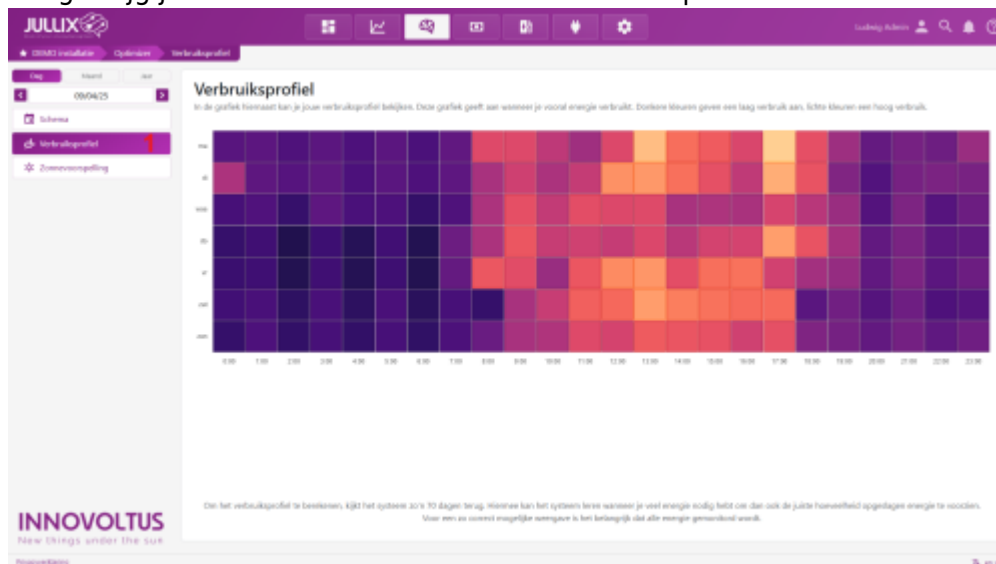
JULLIX

Ludwig Admin

DEMO installatie Optimizer Verbruiksprofiel

Dag Maand Jaar

09/04/25

Schema

Verbruiksprofiel

Zonnevoorspelling

Verbruiksprofiel

In de grafiek hieronder kan je jouw verbruiksprofiel bekijken. Deze grafiek geeft aan wanneer je vooral energie verbruikt. Donkere kleuren geven een laag verbruik aan, lichte kleuren een hoog verbruik.

ma
di
wo
do
vr
zat
zon

0:00 1:00 2:00 3:00 4:00 5:00 6:00 7:00 8:00 9:00 10:00 11:00 12:00 13:00 14:00 15:00 16:00 17:00 18:00 19:00 20:00 21:00 22:00 23:00

Om het verbruiksprofiel te berekenen, kijkt het systeem zo'n 70 dagen terug. Hiermee kan het systeem leren wanneer je veel energie nodig hebt om dan ook de juiste hoeveelheid opgeslagen energie te voorzien. Voor een zo correct mogelijke weergave is het belangrijk dat alle energie gemonitord wordt.

INNOVOLTUS
New things under the sun

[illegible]